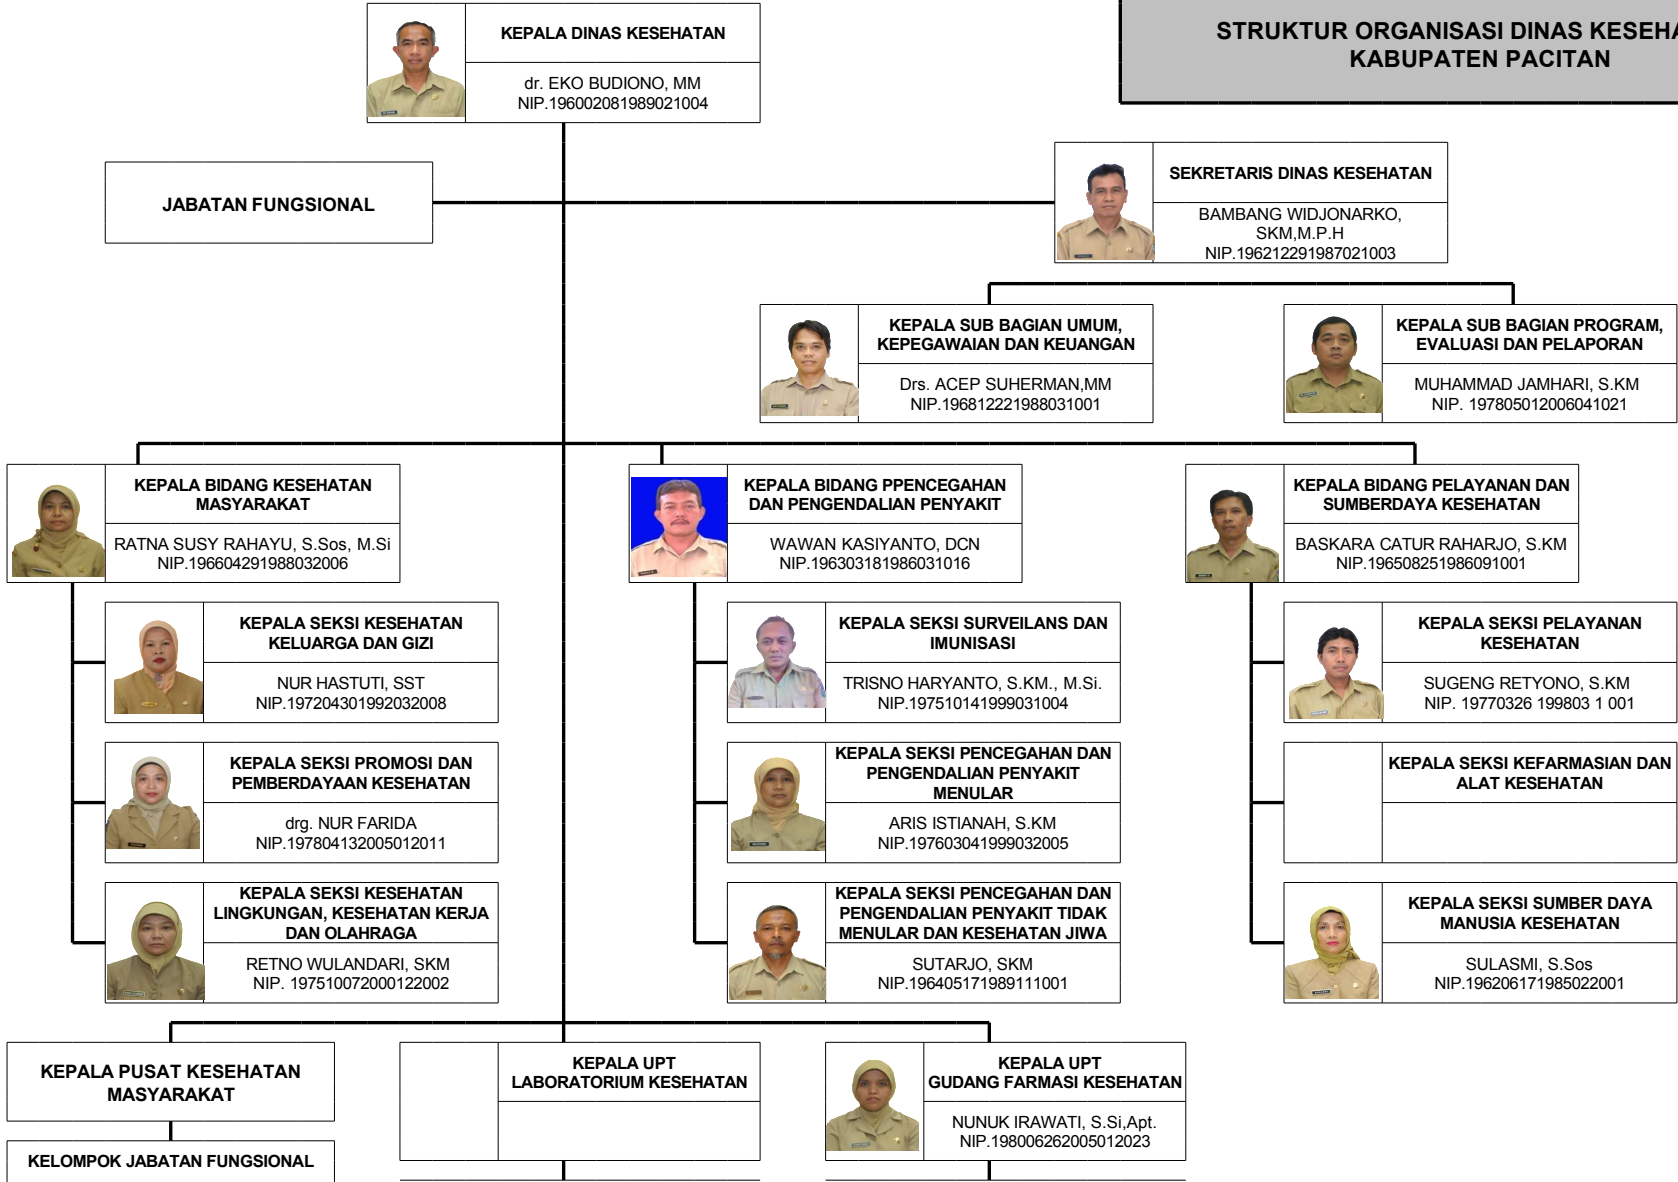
STRUKTUR ORGANISASI DINAS KESEHA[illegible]
KABUPATEN PACITAN

KEPALA DINAS KESEHATAN
dr. EKO BUDIONO, MM
NIP.196002081989021004

JABATAN FUNGSIONAL

SEKRETARIS DINAS KESEHATAN
BAMBANG WIDJONARKO, SKM,M.P.H
NIP.196212291987021003

KEPALA SUB BAGIAN UMUM, KEPEGAWAIAN DAN KEUANGAN
Drs. ACEP SUHERMAN,MM
NIP.196812221988031001

KEPALA SUB BAGIAN PROGRAM, EVALUASI DAN PELAPORAN
MUHAMMAD JAMHARI, S.KM
NIP. 197805012006041021

KEPALA BIDANG KESEHATAN MASYARAKAT
RATNA SUSY RAHAYU, S.Sos, M.Si
NIP.196604291988032006

KEPALA BIDANG PPENCEGAHAN DAN PENGENDALIAN PENYAKIT
WAWAN KASIYANTO, DCN
NIP.196303181986031016

KEPALA BIDANG PELAYANAN DAN SUMBERDAYA KESEHATAN
BASKARA CATUR RAHARJO, S.KM
NIP.196508251986091001

KEPALA SEKSI KESEHATAN KELUARGA DAN GIZI
NUR HASTUTI, SST
NIP.197204301992032008

KEPALA SEKSI PROMOSI DAN PEMBERDAYAAN KESEHATAN
drg. NUR FARIDA
NIP.197804132005012011

KEPALA SEKSI KESEHATAN LINGKUNGAN, KESEHATAN KERJA DAN OLAHRAGA
RETNO WULANDARI, SKM
NIP. 197510072000122002

KEPALA SEKSI SURVEILANS DAN IMUNISASI
TRISNO HARYANTO, S.KM., M.Si.
NIP.197510141999031004

KEPALA SEKSI PENCEGAHAN DAN PENGENDALIAN PENYAKIT MENULAR
ARIS ISTIANAH, S.KM
NIP.197603041999032005

KEPALA SEKSI PENCEGAHAN DAN PENGENDALIAN PENYAKIT TIDAK MENULAR DAN KESEHATAN JIWA
SUTARJO, SKM
NIP.196405171989111001

KEPALA SEKSI PELAYANAN KESEHATAN
SUGENG RETYONO, S.KM
NIP. 19770326 199803 1 001

KEPALA SEKSI KEFARMASIAN DAN ALAT KESEHATAN

KEPALA SEKSI SUMBER DAYA MANUSIA KESEHATAN
SULASMI, S.Sos
NIP.196206171985022001

KEPALA PUSAT KESEHATAN MASYARAKAT

KELOMPOK JABATAN FUNGSIONAL

KEPALA UPT LABORATORIUM KESEHATAN

KEPALA UPT GUDANG FARMASI KESEHATAN
NUNUK IRAWATI, S.Si,Apt.
NIP.198006262005012023